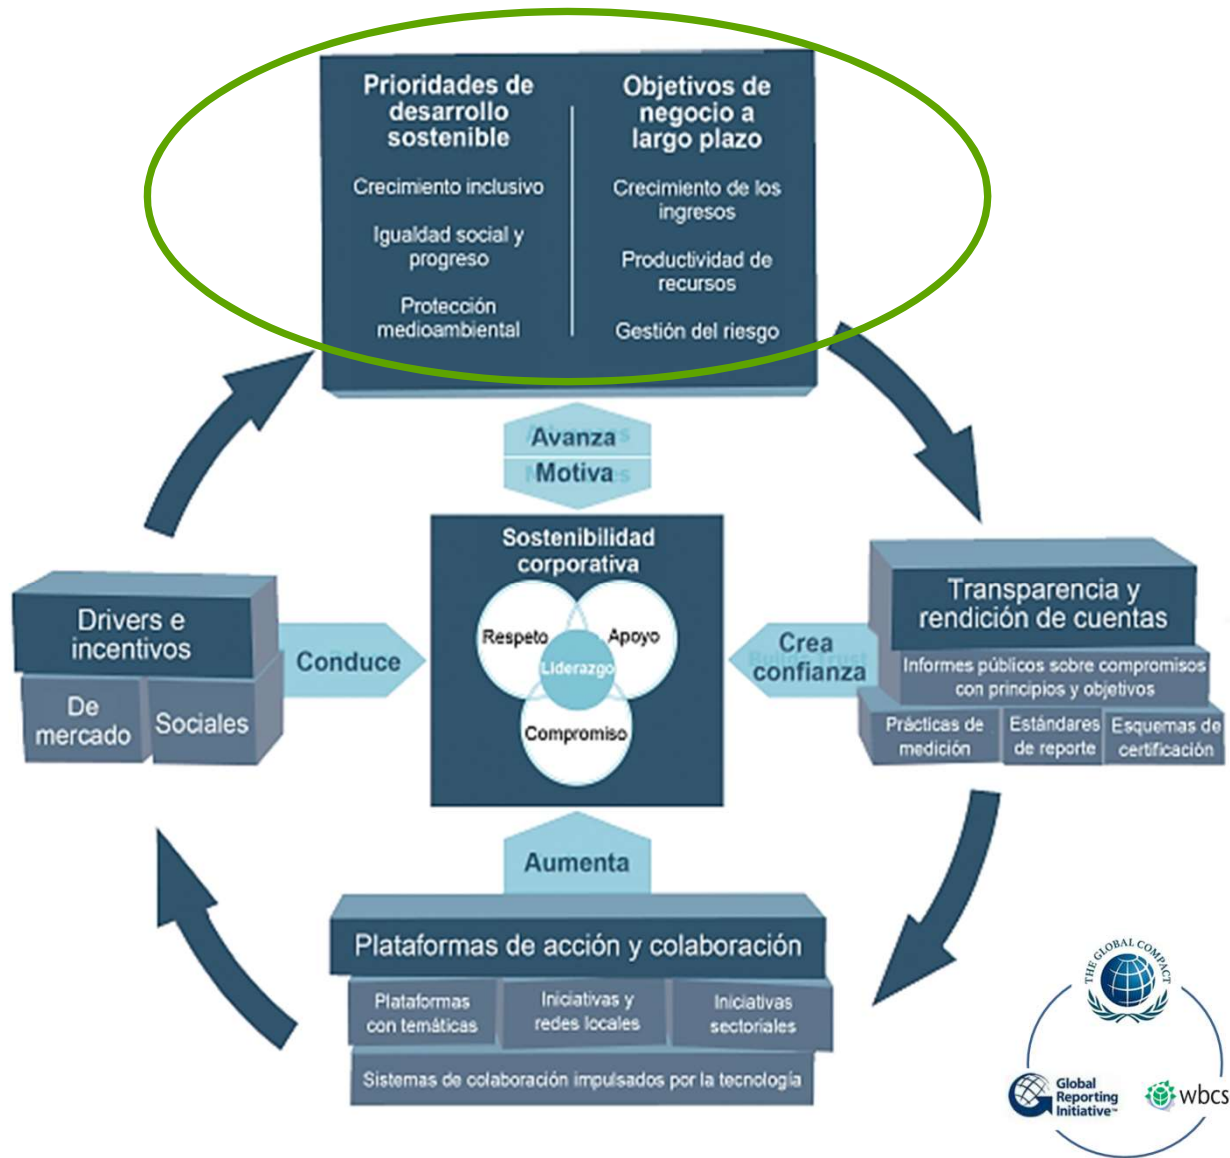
Prioridades de desarrollo sostenible

Crecimiento inclusivo

Igualdad social y progreso

Protección medioambiental

Objetivos de negocio a largo plazo

Crecimiento de los ingresos

Productividad de recursos

Gestión del riesgo

Avanza

Motiva

Sostenibilidad corporativa

Respeto

Apoyo

Liderazgo

Compromiso

Drivers e incentivos

De mercado

Sociales

Conduce

Crea confianza

Transparencia y rendición de cuentas

Informes públicos sobre compromisos con principios y objetivos

Prácticas de medición

Estándares de reporte

Esquemas de certificación

Aumenta

Plataformas de acción y colaboración

Plataformas con temáticas

Iniciativas y redes locales

Iniciativas sectoriales

Sistemas de colaboración impulsados por la tecnología

THE GLOBAL COMPACT

Global Reporting Initiative

wbcs